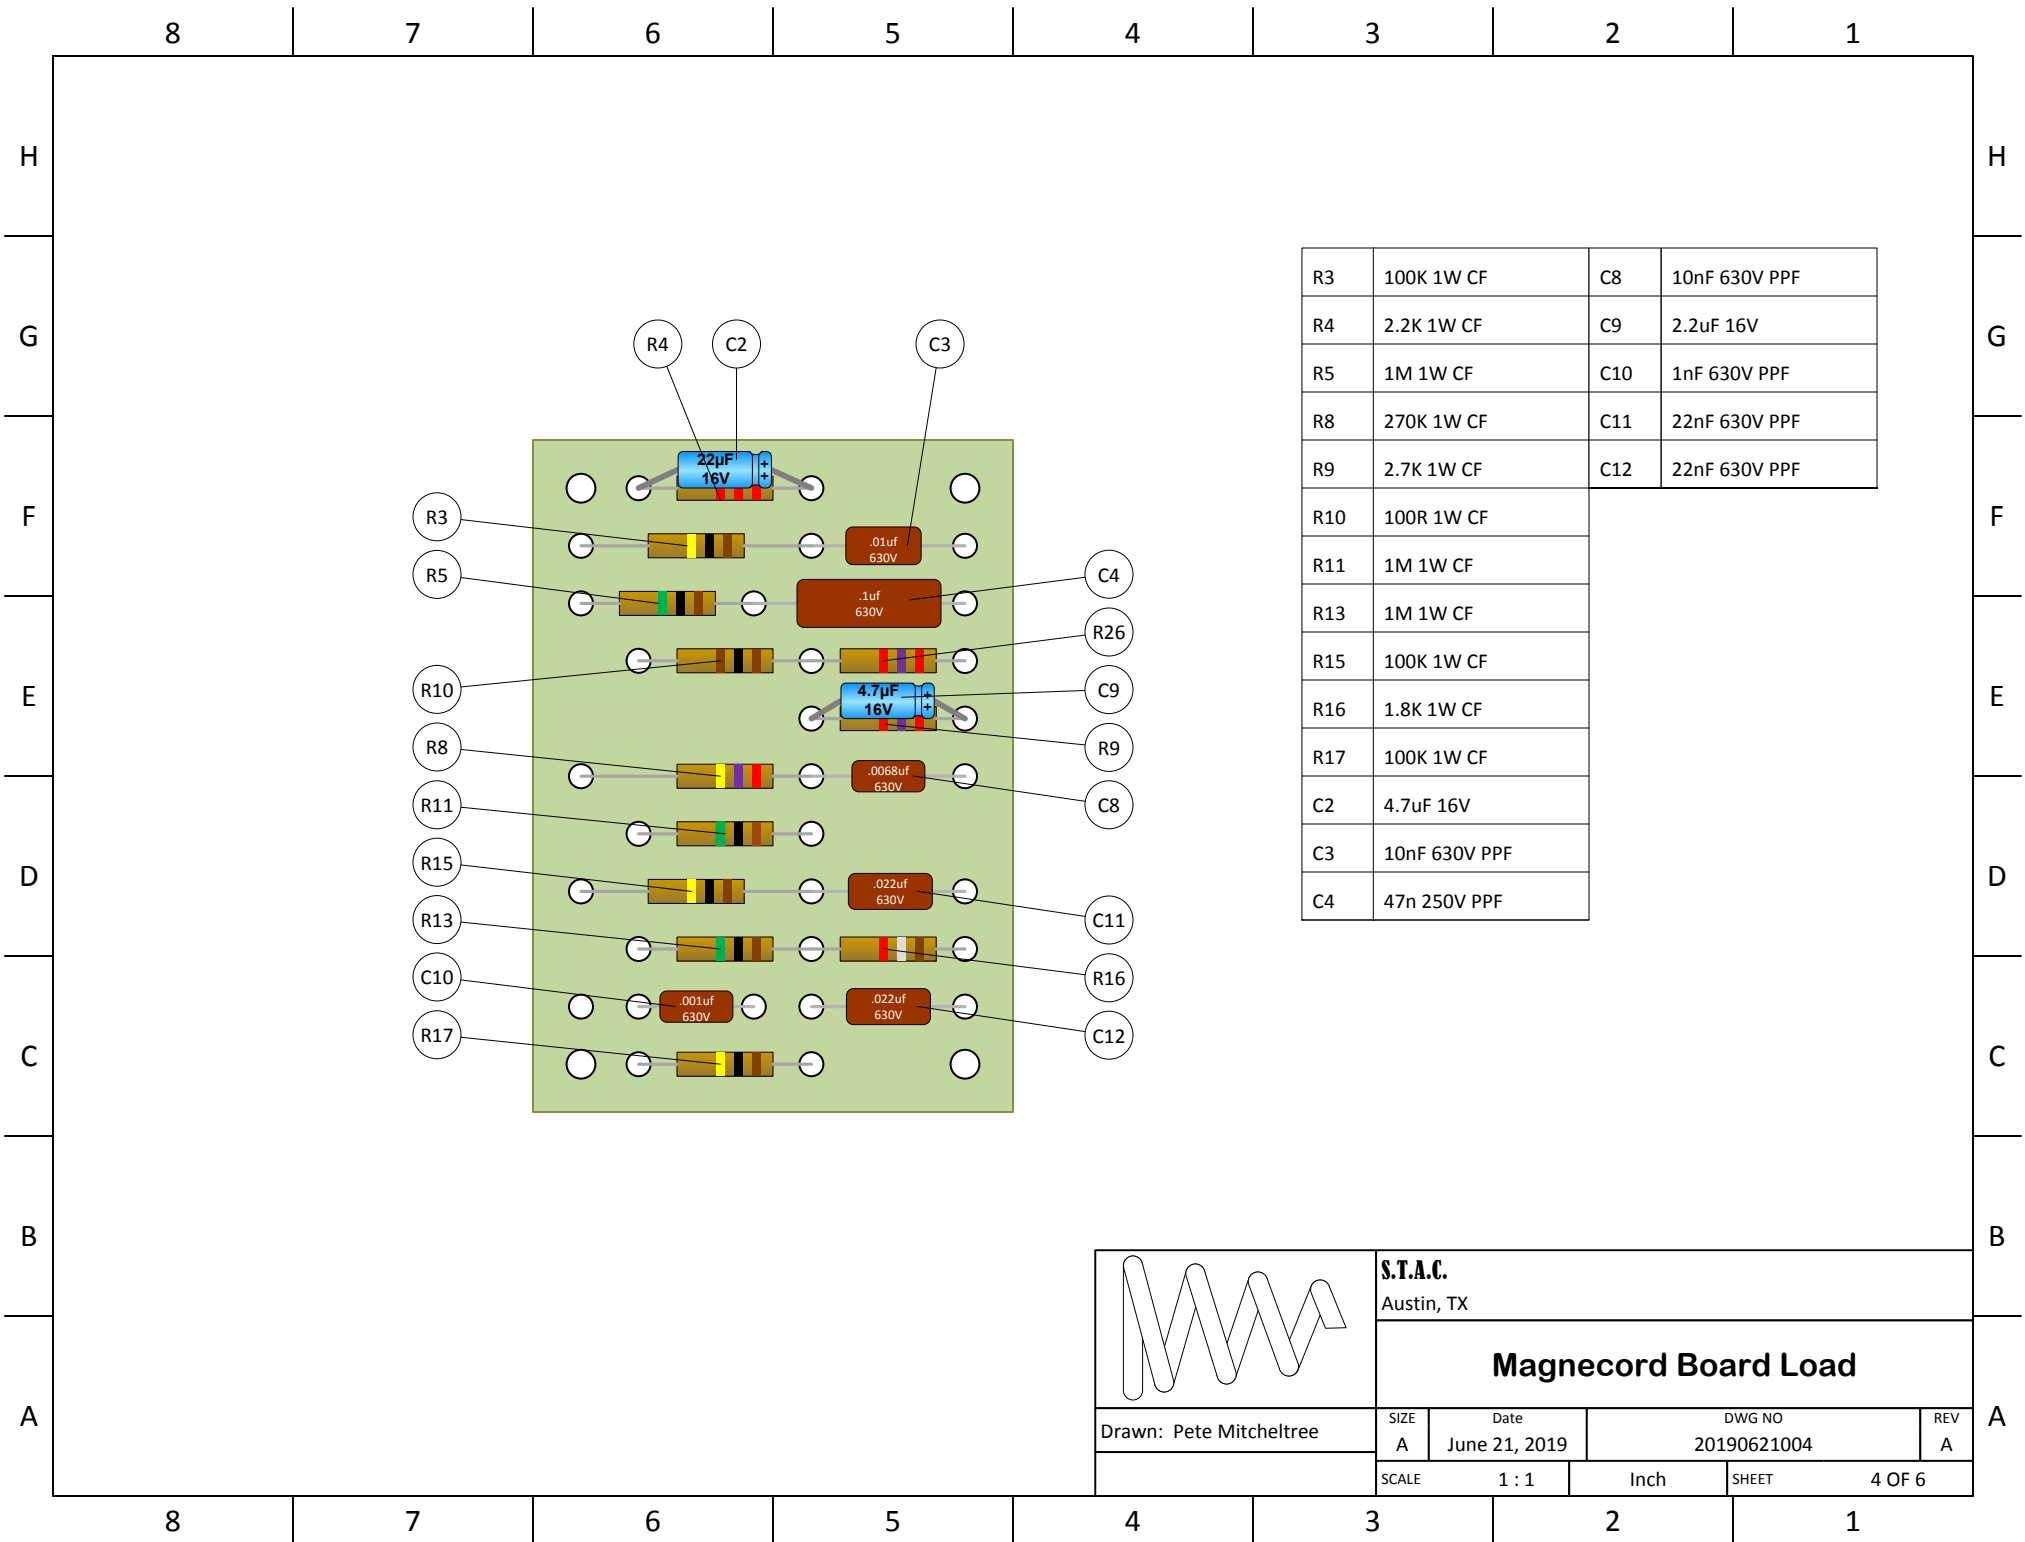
8 7 6 5 4 3 2 1

H G F E D C B A

R4 C2 C3

22µF 16V

R3 .01uf 630V

R5 .1uf 630V C4

R26

R10 4.7µF 16V C9

R9

R8 .0068uf 630V C8

R11

R15 .022uf 630V

C11

R13 R16

C10 .001uf 630V .022uf 630V C12

R17

| R3 | 100K 1W CF | C8 | 10nF 630V PPF |
|---|---|---|---|
| R4 | 2.2K 1W CF | C9 | 2.2uF 16V |
| R5 | 1M 1W CF | C10 | 1nF 630V PPF |
| R8 | 270K 1W CF | C11 | 22nF 630V PPF |
| R9 | 2.7K 1W CF | C12 | 22nF 630V PPF |
| R10 | 100R 1W CF | | |
| R11 | 1M 1W CF | | |
| R13 | 1M 1W CF | | |
| R15 | 100K 1W CF | | |
| R16 | 1.8K 1W CF | | |
| R17 | 100K 1W CF | | |
| C2 | 4.7uF 16V | | |
| C3 | 10nF 630V PPF | | |
| C4 | 47n 250V PPF | | |

S.T.A.C.
Austin, TX

Magnecord Board Load

Drawn: Pete Mitcheltree

SIZE A
Date June 21, 2019
DWG NO 20190621004
REV A
SCALE 1 : 1
Inch
SHEET 4 OF 6

8 7 6 5 4 3 2 1